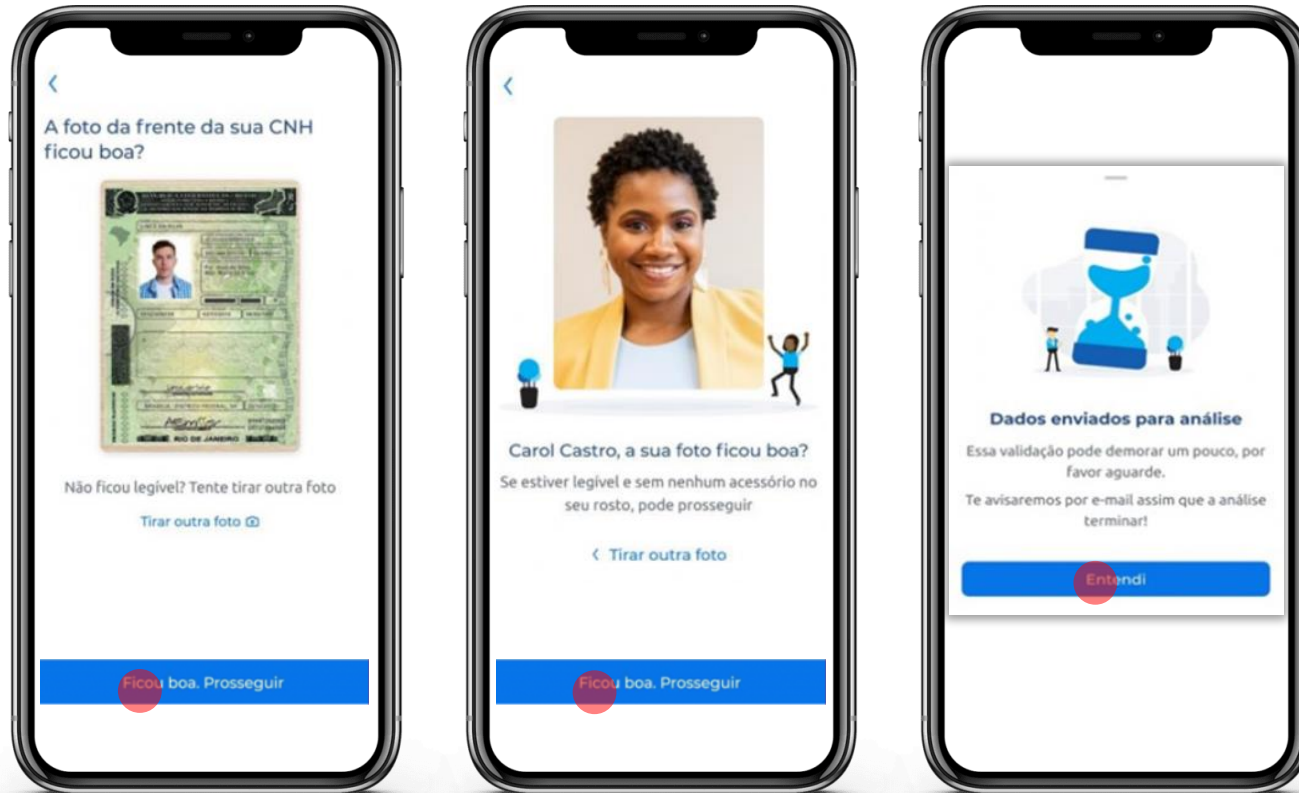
A foto da frente da sua CNH ficou boa?

RIO DE JANEIRO

Não ficou legível? Tente tirar outra foto

Tirar outra foto

Ficou boa. Prosseguir

Carol Castro, a sua foto ficou boa?

Se estiver legível e sem nenhum acessório no seu rosto, pode prosseguir

Tirar outra foto

Ficou boa. Prosseguir

Dados enviados para análise

Essa validação pode demorar um pouco, por favor aguarde.

Te avisaremos por e-mail assim que a análise terminar!

Entendi